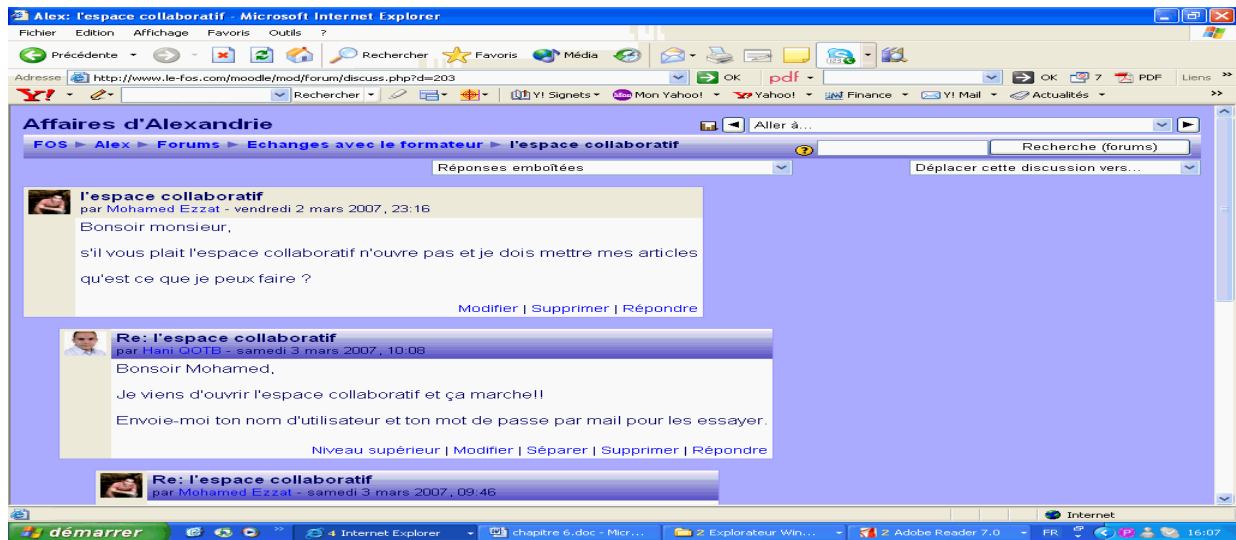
Alex: l'espace collaboratif - Microsoft Internet Explorer

Fichier Edition Affichage Favoris Outils ?

Précédente Rechercher Favoris Média

Adresse http://www.le-fos.com/moodle/mod/forum/discuss.php?d=203 OK pdf OK 7 PDF Liens

Rechercher Y! Signets Mon Yahoo! Yahoo! Finance Y! Mail Actualités

Affaires d'Alexandrie Aller à...

FOS ► Alex ► Forums ► Echanges avec le formateur ► l'espace collaboratif Recherche (forums)

Réponses emboîtées Déplacer cette discussion vers...

l'espace collaboratif
par Mohamed Ezzat - vendredi 2 mars 2007, 23:16

Bonsoir monsieur,

s'il vous plait l'espace collaboratif n'ouvre pas et je dois mettre mes articles

qu'est ce que je peux faire ?

Modifier | Supprimer | Répondre

Re: l'espace collaboratif
par Hani QOTB - samedi 3 mars 2007, 10:08

Bonsoir Mohamed,

Je viens d'ouvrir l'espace collaboratif et ça marche!!

Envoie-moi ton nom d'utilisateur et ton mot de passe par mail pour les essayer.

Niveau supérieur | Modifier | Séparer | Supprimer | Répondre

Re: l'espace collaboratif
par Mohamed Ezzat - samedi 3 mars 2007, 09:46

Internet

démarrer 4 Internet Explorer chapitre 6.doc - Micr... 2 Explorateur Win... 2 Adobe Reader 7.0 FR 16:07